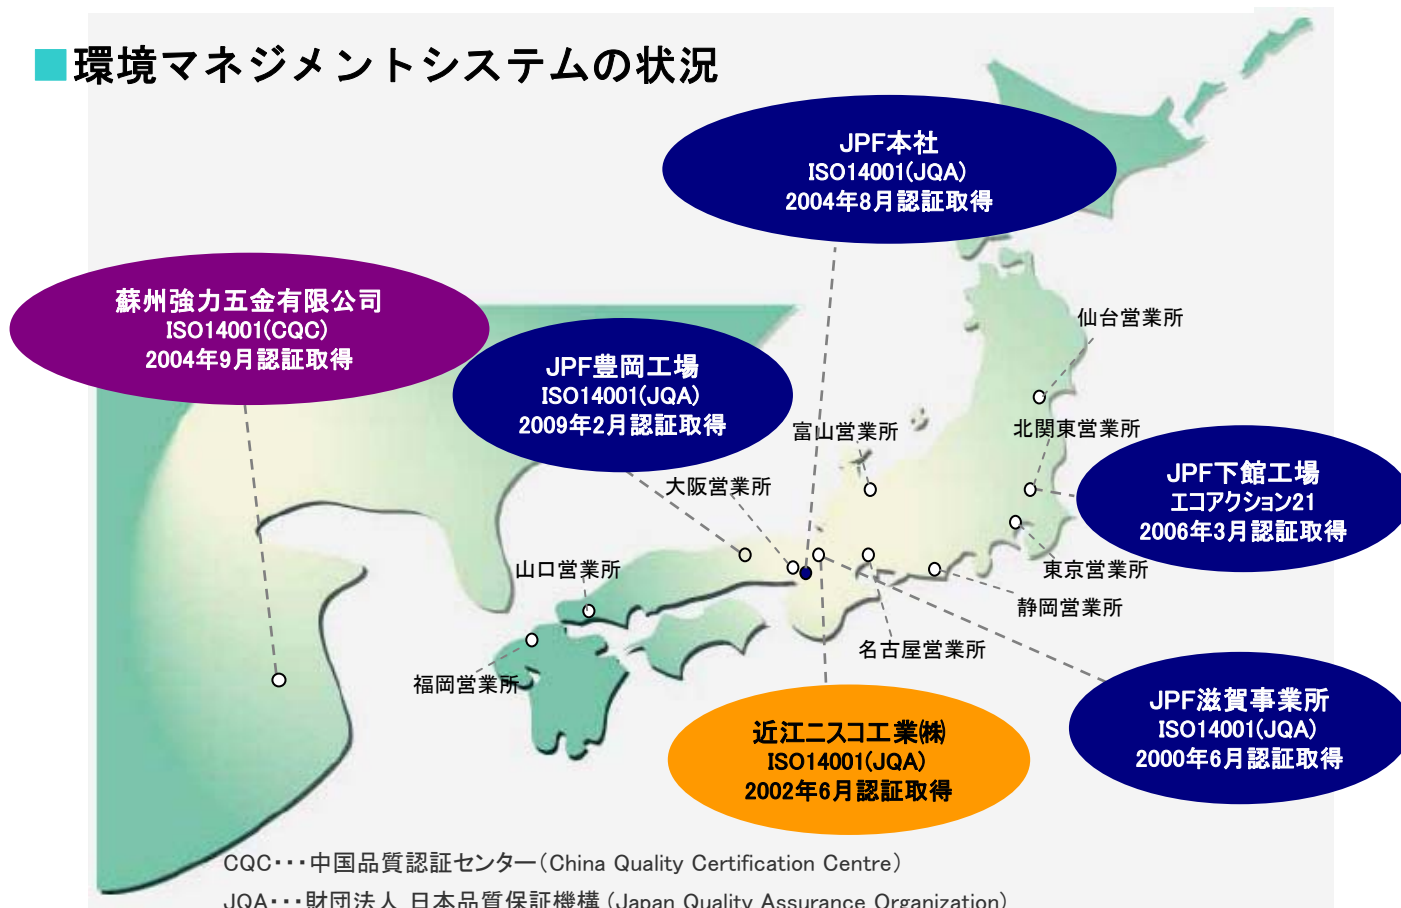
■環境マネジメントシステムの状況

JPF本社
ISO14001(JQA)
2004年8月認証取得

蘇州強力五金有限公司
ISO14001(CQC)
2004年9月認証取得

JPF豊岡工場
ISO14001(JQA)
2009年2月認証取得

仙台営業所

富山営業所

北関東営業所

JPF下館工場
エコアクション21
2006年3月認証取得

大阪営業所

山口営業所

東京営業所

静岡営業所

名古屋営業所

福岡営業所

近江ニスコ工業㈱
ISO14001(JQA)
2002年6月認証取得

JPF滋賀事業所
ISO14001(JQA)
2000年6月認証取得

CQC・・・中国品質認証センター（China Quality Certification Centre）
JQA・・・財団法人 日本品質保証機構（Japan Quality Assurance Organization）